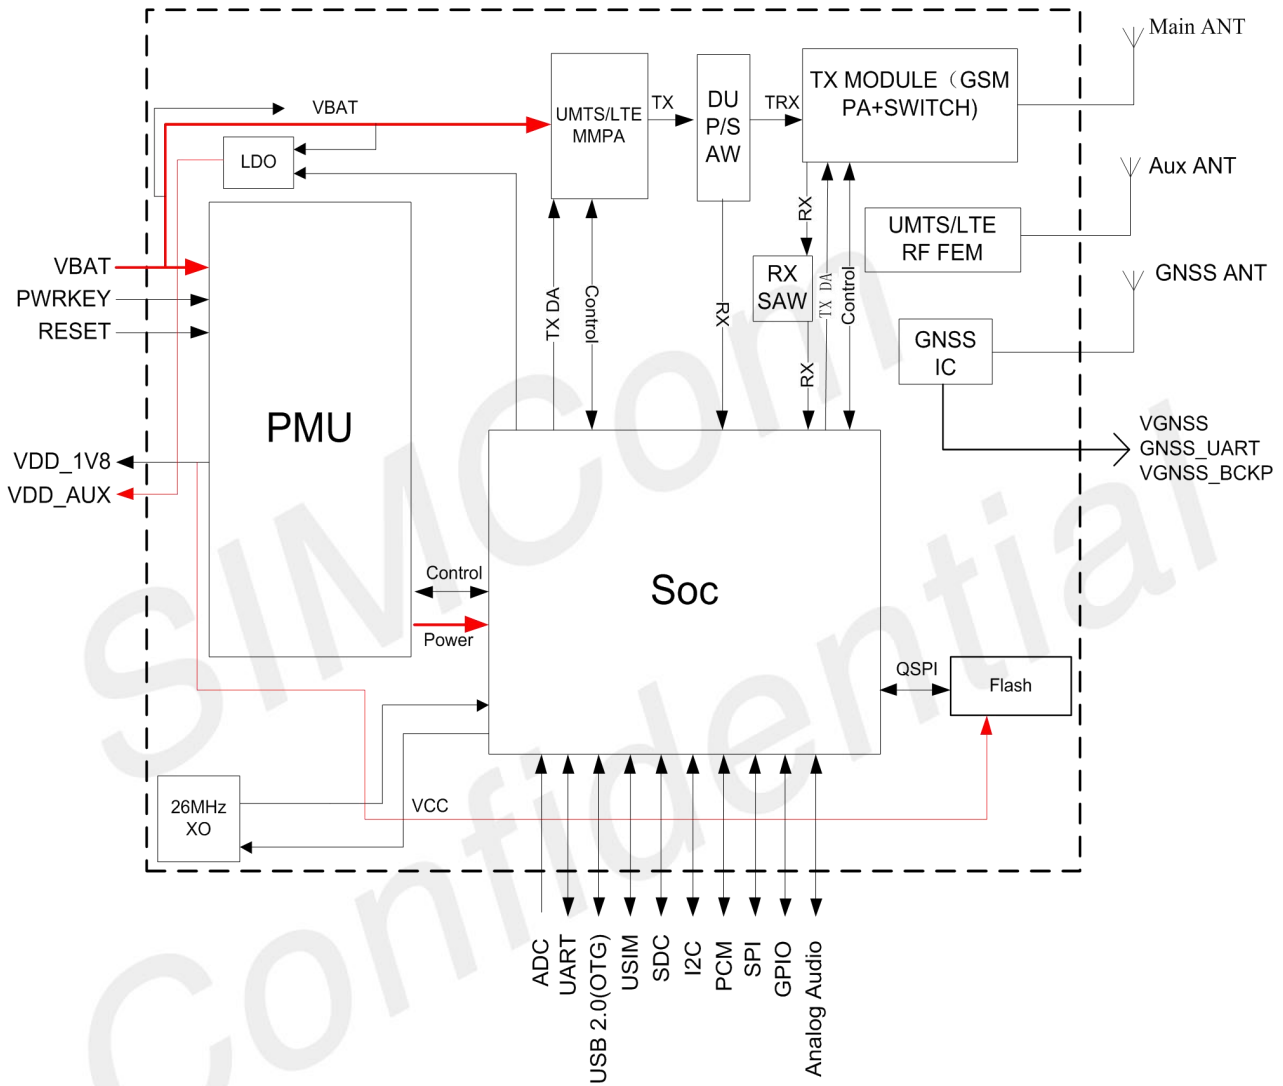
Main ANT

VBAT

UMTS/LTE MMPA

TX

DU P/S AW

TRX

TX MODULE（GSM PA+SWITCH)

Aux ANT

LDO

RX

UMTS/LTE RF FEM

GNSS ANT

VBAT

PWRKEY

RESET

TX DA

Control

RX

RX SAW

TX DA

Control

GNSS IC

RX

PMU

VGNSS
GNSS_UART
VGNSS_BCKP

VDD_1V8

VDD_AUX

Control

Soc

Power

QSPI

Flash

26MHz XO

VCC

ADC

UART

USB 2.0(OTG)

USIM

SDC

I2C

PCM

SPI

GPIO

Analog Audio

SIMCom Confidential